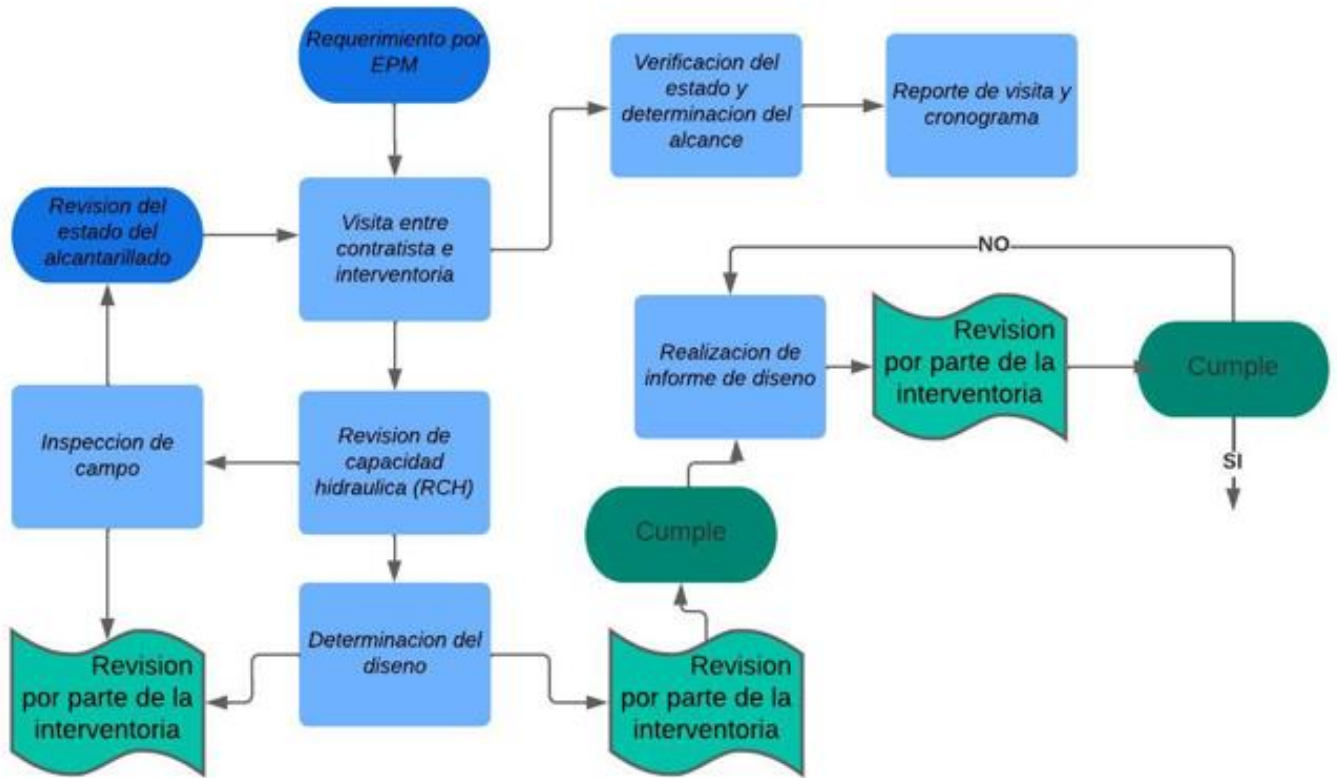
Requerimiento por EPM

Verificacion del estado y determinacion del alcance

Reporte de visita y cronograma

Revision del estado del alcantarillado

Visita entre contratista e interventoria

NO

Realizacion de informe de diseno

Revision por parte de la interventoria

Cumple

Inspeccion de campo

Revision de capacidad hidraulica (RCH)

SI

Cumple

Determinacion del diseno

Revision por parte de la interventoria

Revision por parte de la interventoria